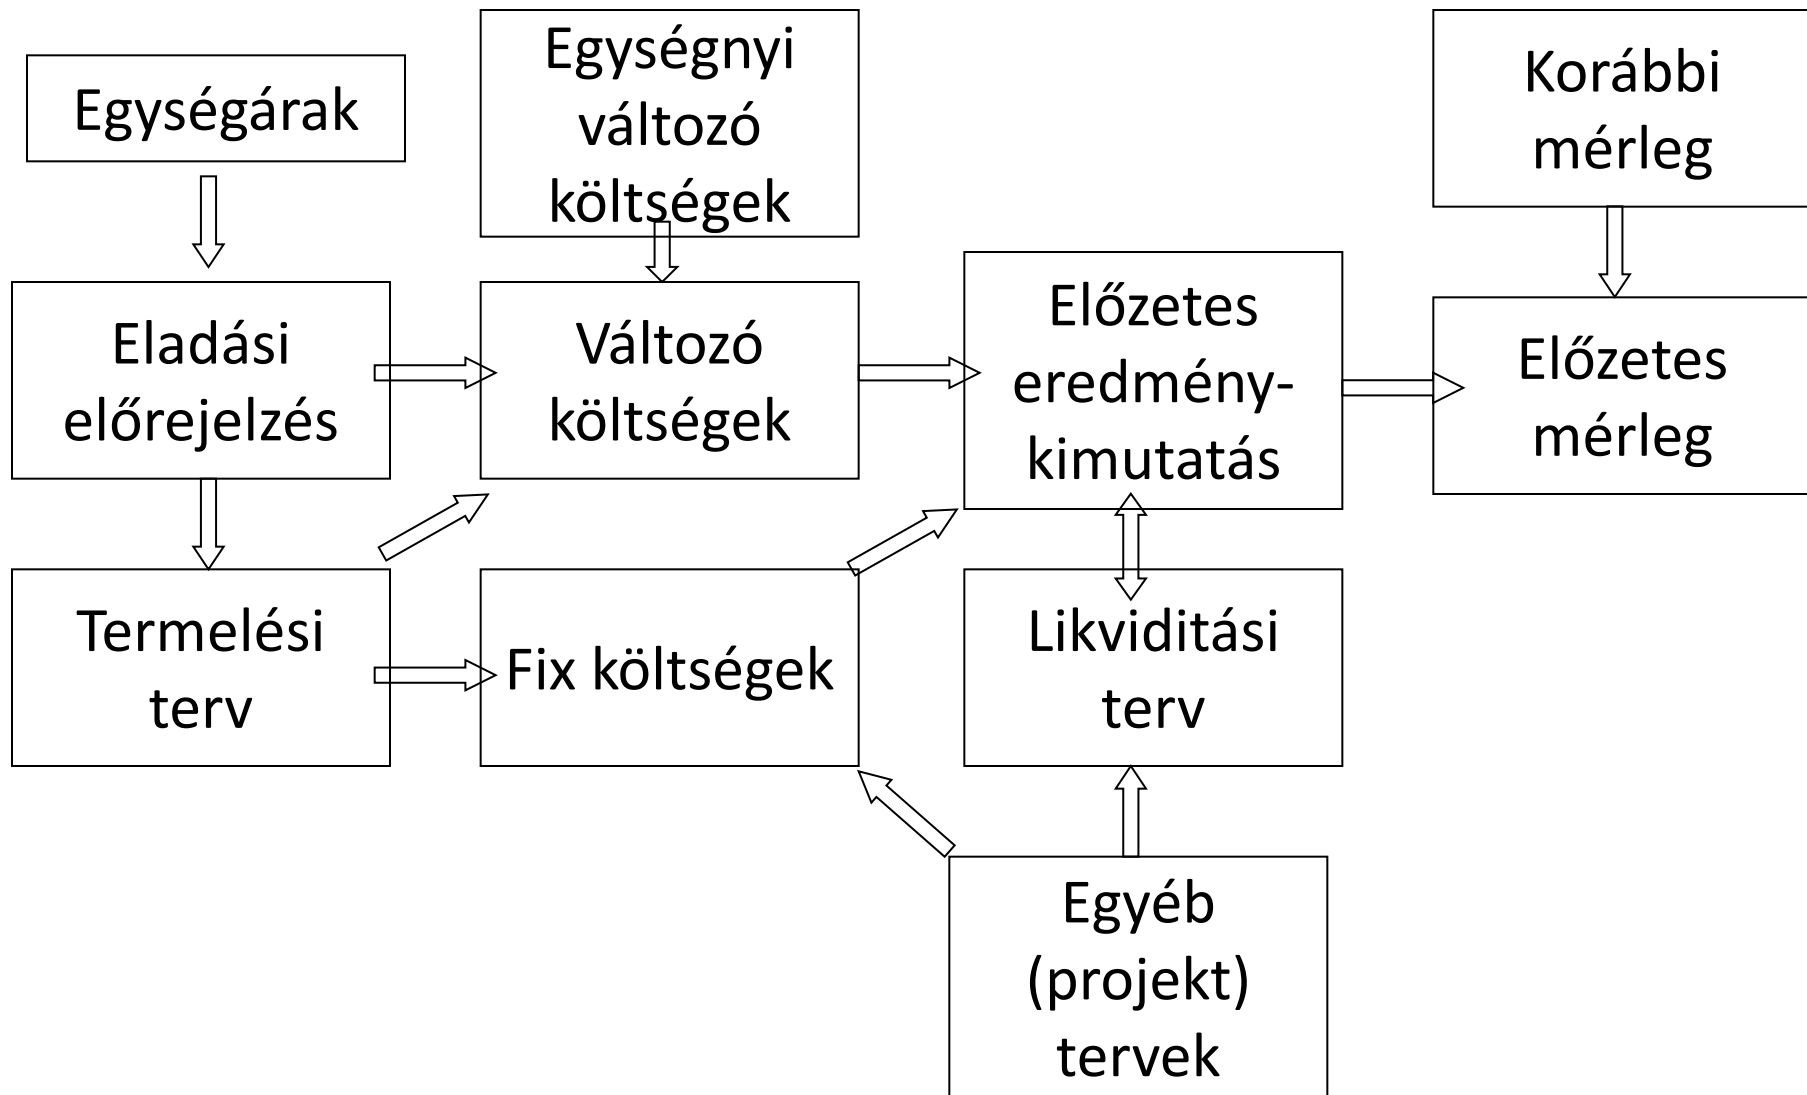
Egységárak

Egységnyi változó költségek

Korábbi mérleg

Eladási előrejelzés

Változó költségek

Előzetes eredménykimutatás

Előzetes mérleg

Termelési terv

Fix költségek

Likviditási terv

Egyéb (projekt) tervek